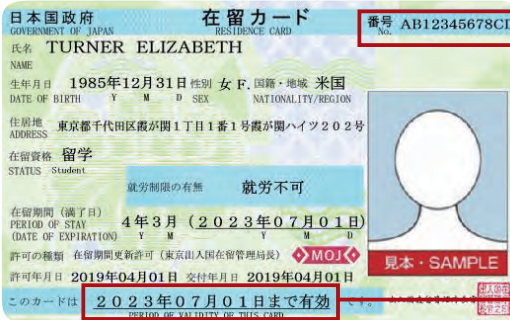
日本国政府
GOVERNMENT OF JAPAN
在留カード
RESIDENCE CARD
番号 No. AB12345678CD

氏名 NAME TURNER ELIZABETH

生年月日 DATE OF BIRTH 1985年12月31日 Y M D
性別 SEX 女 F.
国籍・地域 NATIONALITY/REGION 米国

住居地 ADDRESS 東京都千代田区霞が関1丁目1番1号霞が関ハイツ202号

在留資格 STATUS 留学 Student

就労制限の有無 就労不可

在留期間（満了日）PERIOD OF STAY (DATE OF EXPIRATION) 4年3月（2023年07月01日） Y M D

許可の種類 在留期間更新許可（東京出入国在留管理局長）

MOJ

許可年月日 2019年04月01日 交付年月日 2019年04月01日

見本・SAMPLE

このカードは 2023年07月01日まで有効
PERIOD OF VALIDITY OF THIS CARD

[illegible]